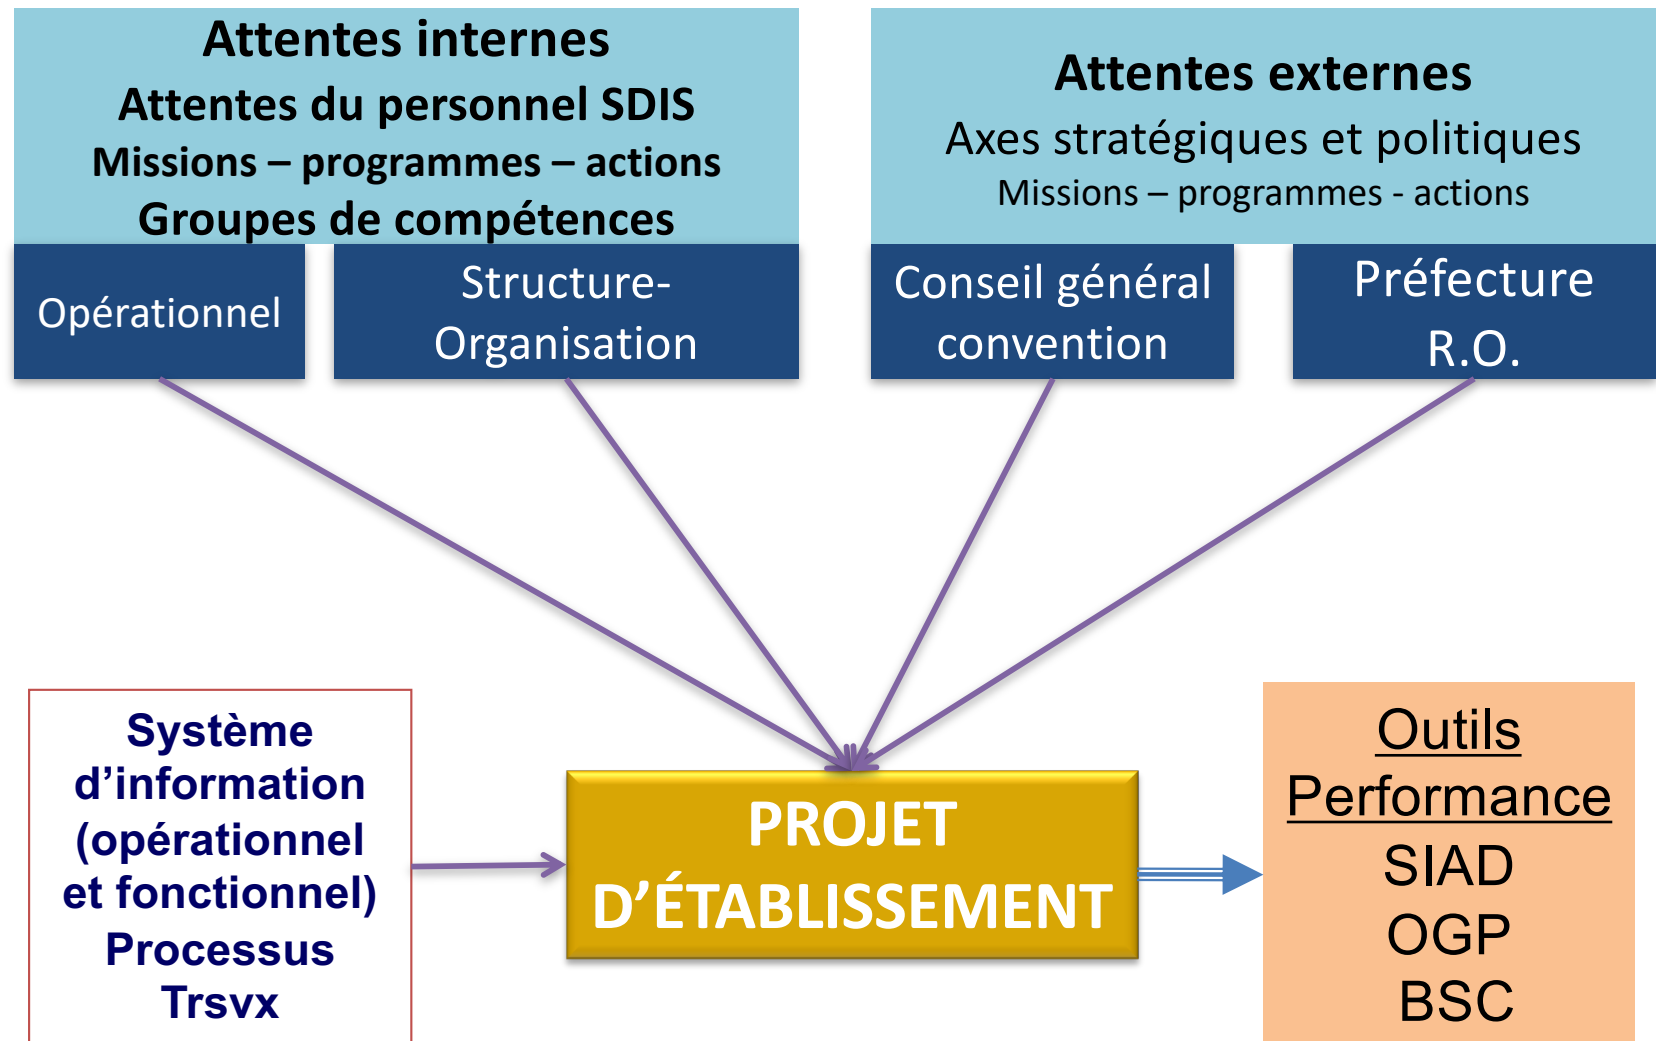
Attentes internes
Attentes du personnel SDIS
Missions – programmes – actions
Groupes de compétences

Opérationnel

Structure-Organisation

Attentes externes
Axes stratégiques et politiques
Missions – programmes - actions

Conseil général convention

Préfecture R.O.

Système d'information (opérationnel et fonctionnel)
Processus
Trsvx

PROJET D'ÉTABLISSEMENT

Outils Performance
SIAD
OGP
BSC